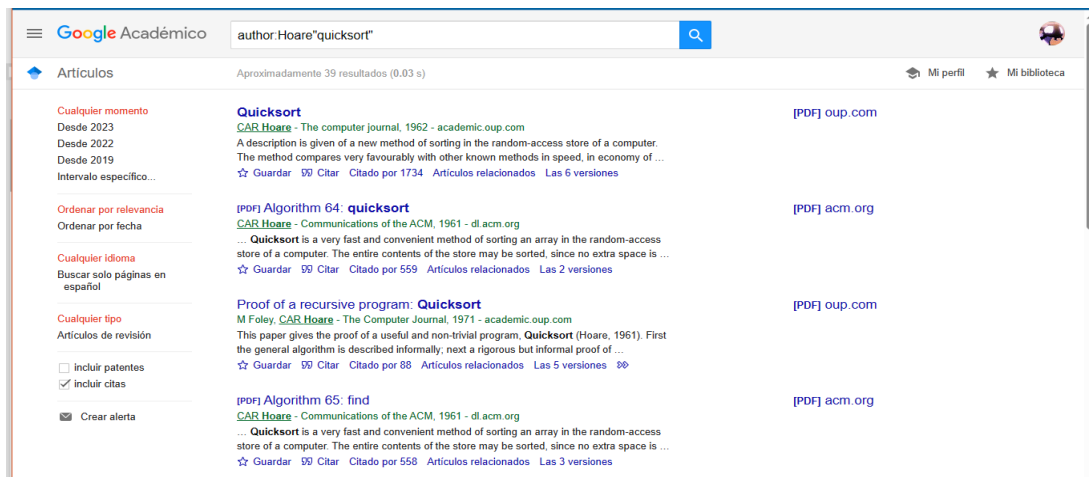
Google Académico

author:Hoare"quicksort"

Artículos

Aproximadamente 39 resultados (0.03 s)

Mi perfil

Mi biblioteca

Cualquier momento
Desde 2023
Desde 2022
Desde 2019
Intervalo específico...

Ordenar por relevancia
Ordenar por fecha

Cualquier idioma
Buscar solo páginas en español

Cualquier tipo
Artículos de revisión

incluir patentes
incluir citas

Crear alerta

Quicksort
CAR Hoare - The computer journal, 1962 - academic.oup.com
A description is given of a new method of sorting in the random-access store of a computer. The method compares very favourably with other known methods in speed, in economy of ...
Guardar Citar Citado por 1734 Artículos relacionados Las 6 versiones

[PDF] oup.com

[PDF] Algorithm 64: quicksort
CAR Hoare - Communications of the ACM, 1961 - dl.acm.org
... Quicksort is a very fast and convenient method of sorting an array in the random-access store of a computer. The entire contents of the store may be sorted, since no extra space is ...
Guardar Citar Citado por 559 Artículos relacionados Las 2 versiones

[PDF] acm.org

Proof of a recursive program: Quicksort
M Foley, CAR Hoare - The Computer Journal, 1971 - academic.oup.com
This paper gives the proof of a useful and non-trivial program, Quicksort (Hoare, 1961). First the general algorithm is described informally; next a rigorous but informal proof of ...
Guardar Citar Citado por 88 Artículos relacionados Las 5 versiones

[PDF] oup.com

[PDF] Algorithm 65: find
CAR Hoare - Communications of the ACM, 1961 - dl.acm.org
... Quicksort is a very fast and convenient method of sorting an array in the random-access store of a computer. The entire contents of the store may be sorted, since no extra space is ...
Guardar Citar Citado por 558 Artículos relacionados Las 3 versiones

[PDF] acm.org